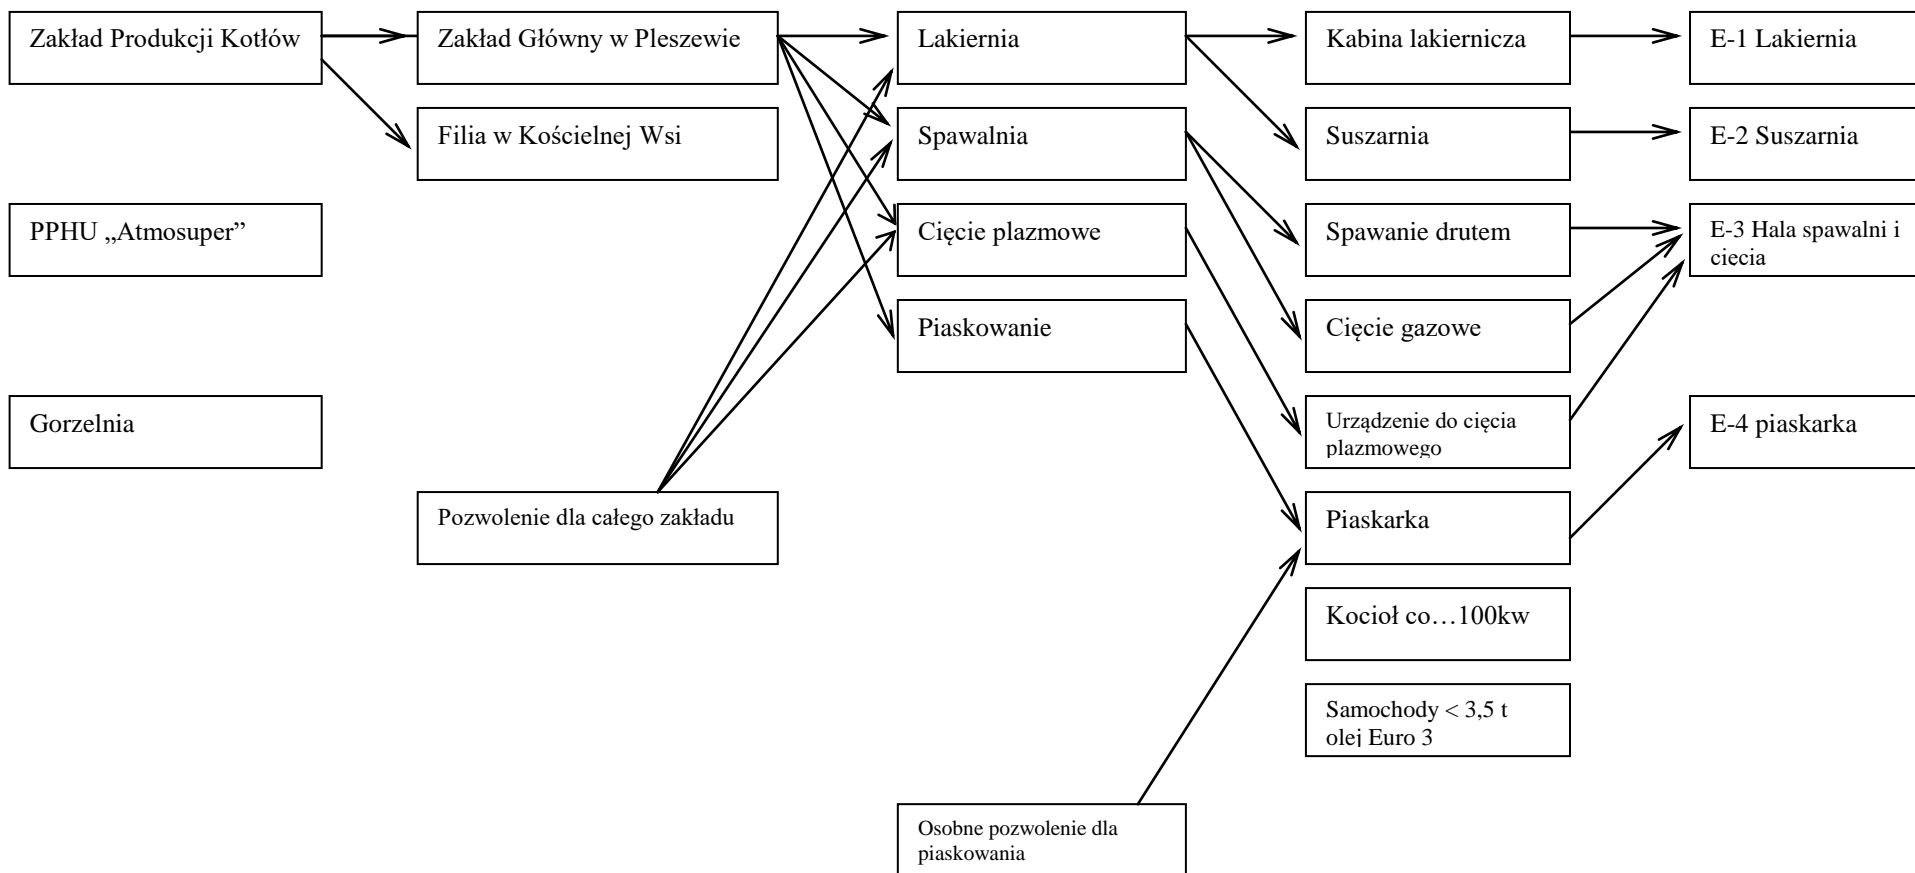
Zakład Produkcji Kotłów

PPHU „Atmosuper"

Gorzelnia

Zakład Główny w Pleszewie

Filia w Kościelnej Wsi

Pozwolenie dla całego zakładu

Lakiernia

Spawalnia

Cięcie plazmowe

Piaskowanie

Osobne pozwolenie dla piaskowania

Kabina lakiernicza

Suszarnia

Spawanie drutem

Cięcie gazowe

Urządzenie do cięcia plazmowego

Piaskarka

Kocioł co…100kw

Samochody < 3,5 t olej Euro 3

E-1 Lakiernia

E-2 Suszarnia

E-3 Hala spawalni i ciecia

E-4 piaskarka